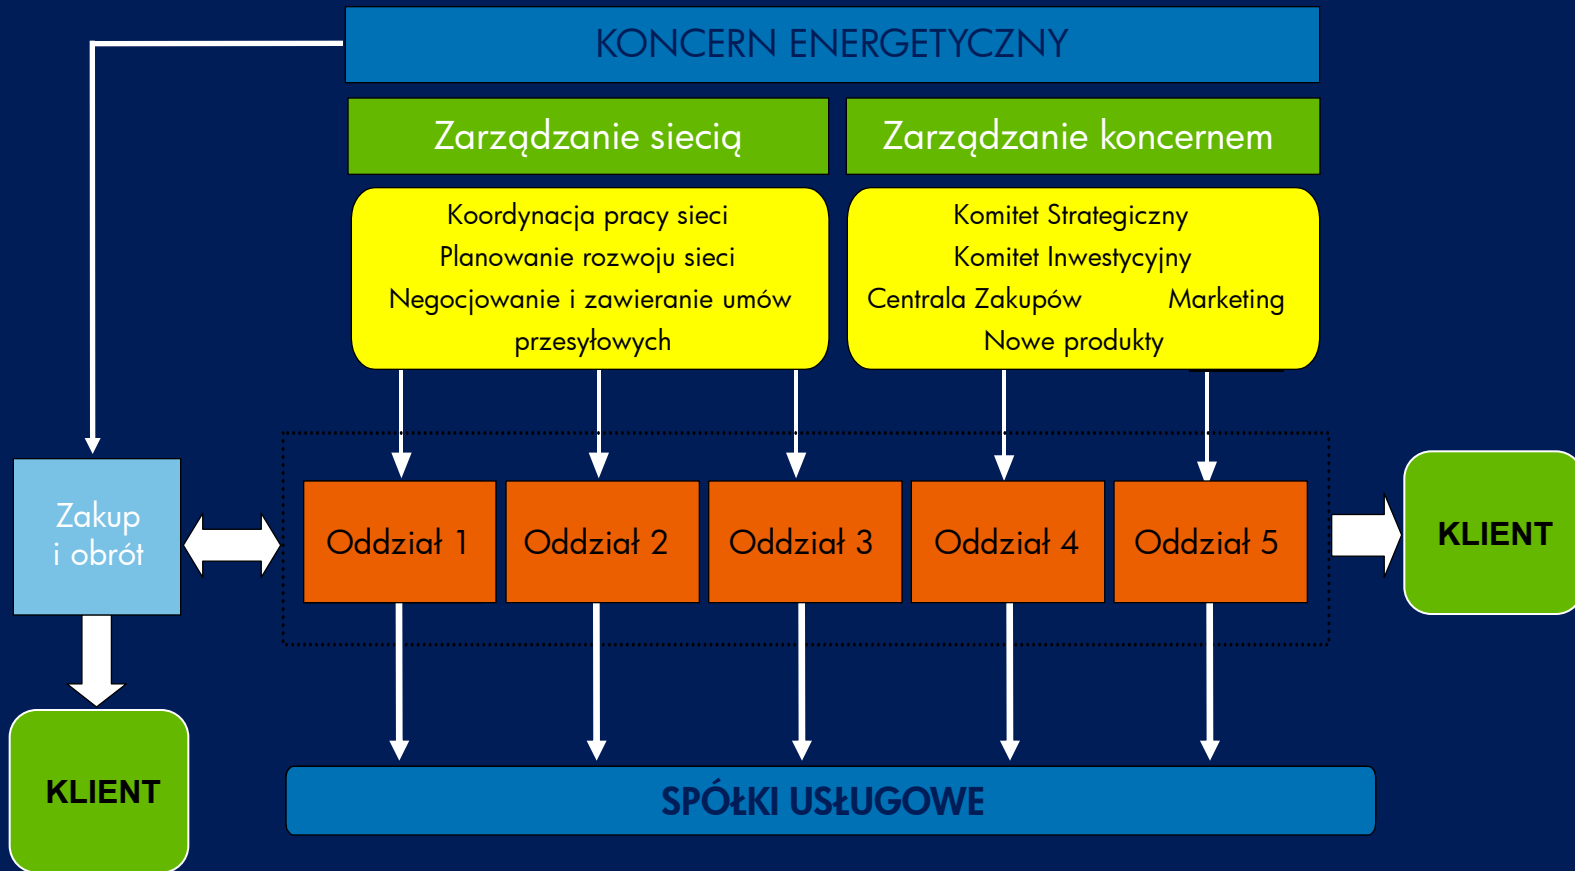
KONCERN ENERGETYCZNY

Zarządzanie siecią

Zarządzanie koncernem

Koordynacja pracy sieci
Planowanie rozwoju sieci
Negocjowanie i zawieranie umów przesyłowych

Komitet Strategiczny
Komitet Inwestycyjny
Centrala Zakupów Marketing
Nowe produkty

Zakup i obrót

Oddział 1

Oddział 2

Oddział 3

Oddział 4

Oddział 5

KLIENT

KLIENT

SPÓŁKI USŁUGOWE